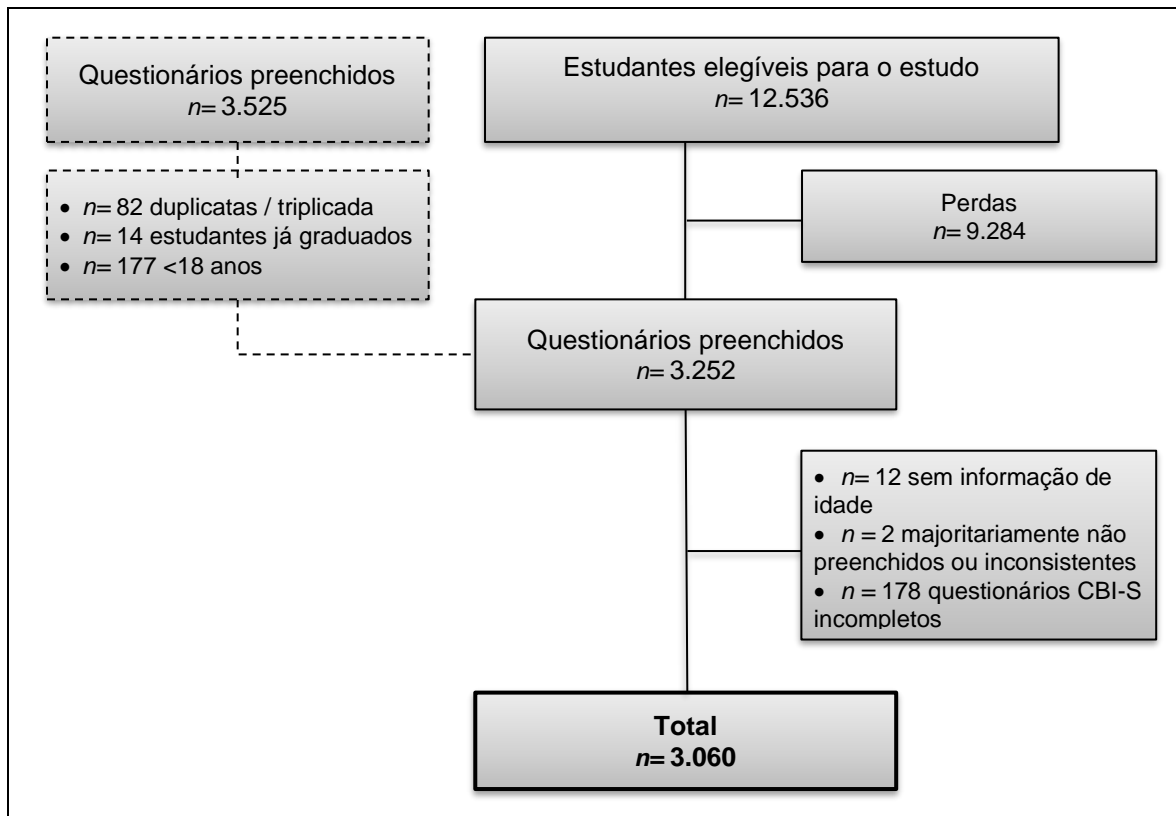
Questionários preenchidos
$n$= 3.525

Estudantes elegíveis para o estudo
$n$= 12.536

- $n$= 82 duplicatas / triplicada
- $n$= 14 estudantes já graduados
- $n$= 177 <18 anos

Perdas
$n$= 9.284

Questionários preenchidos
$n$= 3.252

- $n$= 12 sem informação de idade
- $n$ = 2 majoritariamente não preenchidos ou inconsistentes
- $n$ = 178 questionários CBI-S incompletos

**Total**
**$n$= 3.060**